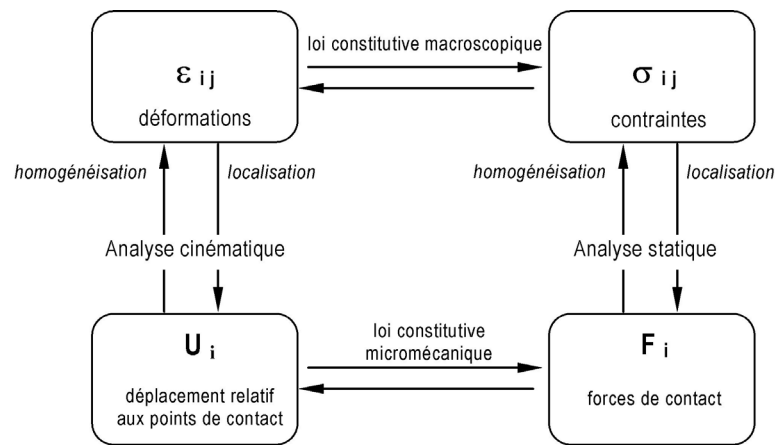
$\varepsilon_{ij}$

déformations

loi constitutive macroscopique

$\sigma_{ij}$

contraintes

homogénéisation

localisation

homogénéisation

localisation

Analyse cinématique

Analyse statique

$U_i$

déplacement relatif aux points de contact

loi constitutive micromécanique

$F_i$

forces de contact